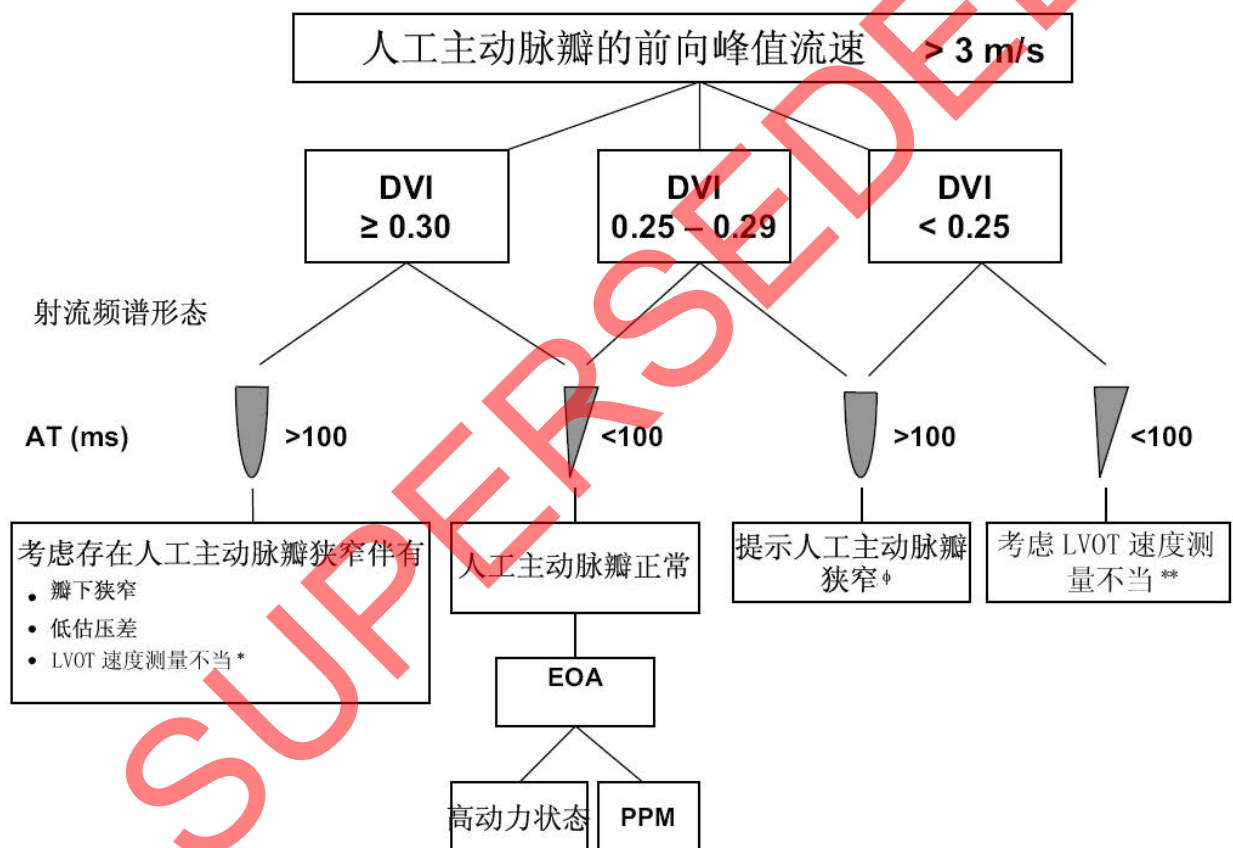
人工主动脉瓣的前向峰值流速 > 3 m/s

DVI
≥ 0.30

DVI
0.25 – 0.29

DVI
< 0.25

射流频谱形态

AT (ms)

>100

<100

>100

<100

考虑存在人工主动脉瓣狭窄伴有
• 瓣下狭窄
• 低估压差
• LVOT 速度测量不当 *

人工主动脉瓣正常

提示人工主动脉瓣狭窄 ϕ

考虑 LVOT 速度测量不当 **

EOA

高动力状态

PPM

SUPERSEDED